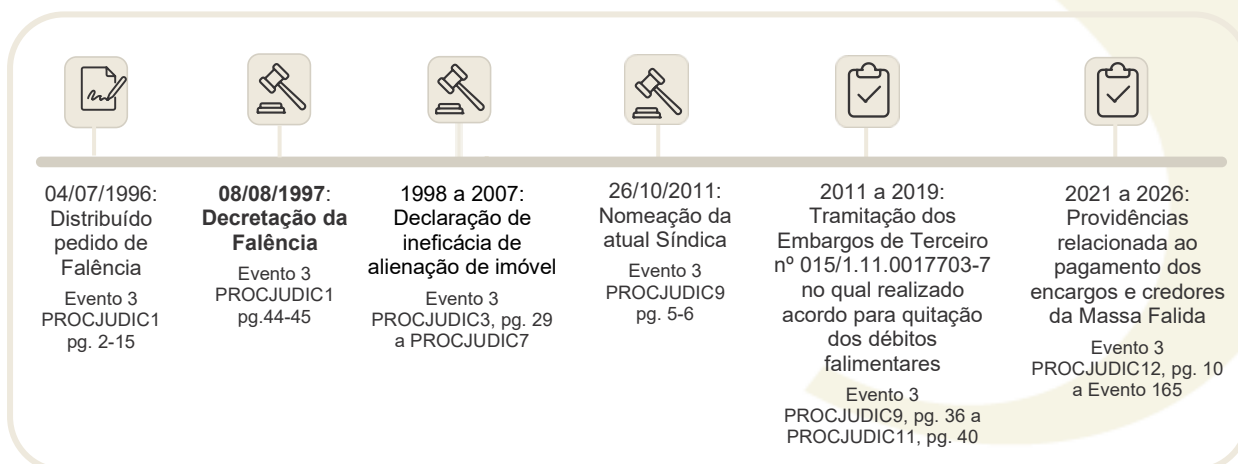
04/07/1996: Distribuído pedido de Falência

Evento 3 PROCJUDIC1 pg. 2-15

08/08/1997: Decretação da Falência

Evento 3 PROCJUDIC1 pg.44-45

1998 a 2007: Declaração de ineficácia de alienação de imóvel

Evento 3 PROCJUDIC3, pg. 29 a PROCJUDIC7

26/10/2011: Nomeação da atual Síndica

Evento 3 PROCJUDIC9 pg. 5-6

2011 a 2019: Tramitação dos Embargos de Terceiro nº 015/1.11.0017703-7 no qual realizado acordo para quitação dos débitos falimentares

Evento 3 PROCJUDIC9, pg. 36 a PROCJUDIC11, pg. 40

2021 a 2026: Providências relacionada ao pagamento dos encargos e credores da Massa Falida

Evento 3 PROCJUDIC12, pg. 10 a Evento 165